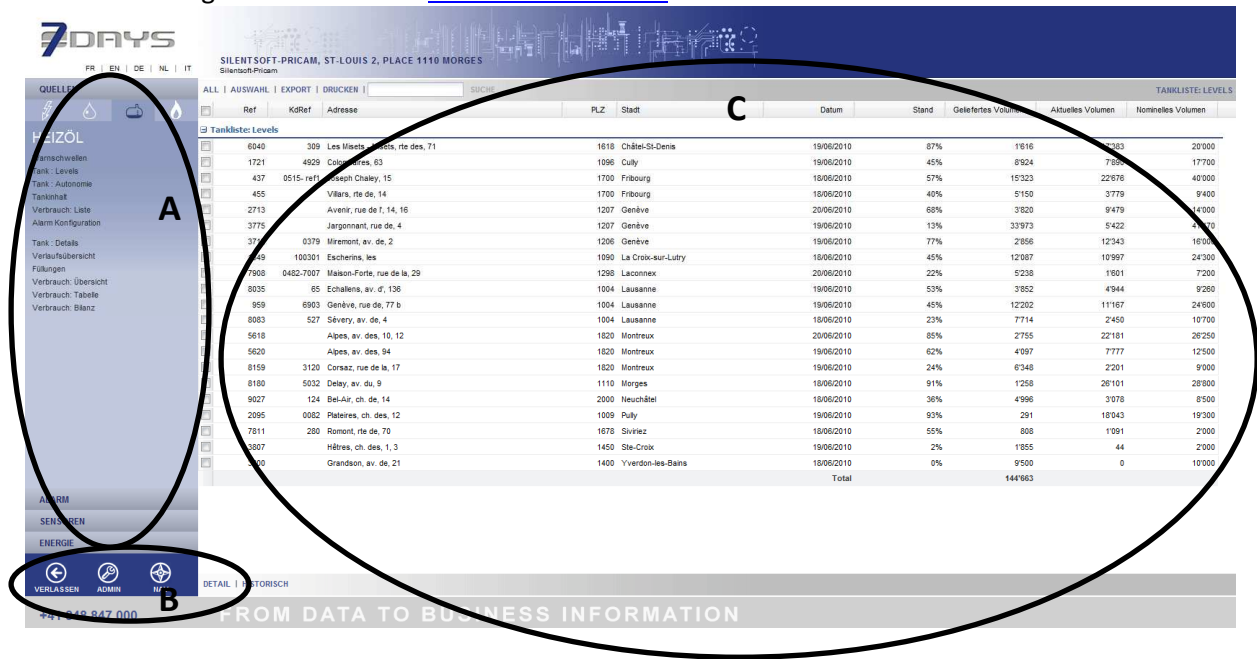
7DAYS

FR | EN | DE | NL | IT

SILENTSOFT-PRICAM, ST-LOUIS 2, PLACE 1110 MORGES
Silentsoft-Pricam

QUELLEN

HEIZÖL
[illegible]rnschwellen
Tank : Levels
Tank : Autonomie
Tankinhalt
Verbrauch: Liste
Alarm Konfiguration

Tank : Details
Verlaufsübersicht
Füllungen
Verbrauch: Übersicht
Verbrauch: Tabelle
Verbrauch: Bilanz

A

ALARM
SENSOREN
ENERGIE

VERLASSEN ADMIN H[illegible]

B

+41 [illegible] 848 847 000

ALL | AUSWAHL | EXPORT | DRUCKEN | SUCHE

TANKLISTE: LEVELS

C

Tankliste: Levels

| Ref | KdRef | Adresse | PLZ | Stadt | Datum | Stand | Geliefertes Volumen | Aktuelles Volumen | Nominelles Volumen |
|---|---|---|---|---|---|---|---|---|---|
| 6040 | 309 | Les Misets - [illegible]sets, rte des, 71 | 1618 | Châtel-St-Denis | 19/06/2010 | 87% | 1'616 | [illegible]7'383 | 20'000 |
| 1721 | 4929 | Colo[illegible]res, 63 | 1096 | Cully | 19/06/2010 | 45% | 8'924 | 7'89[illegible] | 17'700 |
| 437 | 0515- ref1 | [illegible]oseph Chaley, 15 | 1700 | Fribourg | 18/06/2010 | 57% | 15'323 | 22'676 | 40'000 |
| 455 | | Villars, rte de, 14 | 1700 | Fribourg | 18/06/2010 | 40% | 5'150 | 3'779 | 9'400 |
| 2713 | | Avenir, rue de l', 14, 16 | 1207 | Genève | 20/06/2010 | 68% | 3'820 | 9'479 | 14'000 |
| 3775 | | Jargonnant, rue de, 4 | 1207 | Genève | 19/06/2010 | 13% | 33'973 | 5'422 | 4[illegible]70 |
| 37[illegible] | 0379 | Miremont, av. de, 2 | 1206 | Genève | 19/06/2010 | 77% | 2'856 | 12'343 | 16'000 |
| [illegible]49 | 100301 | Escherins, les | 1090 | La Croix-sur-Lutry | 18/06/2010 | 45% | 12'087 | 10'997 | 24'300 |
| 7908 | 0482-7007 | Maison-Forte, rue de la, 29 | 1298 | Laconnex | 20/06/2010 | 22% | 5'238 | 1'601 | 7'200 |
| 8035 | 65 | Echallens, av. d', 136 | 1004 | Lausanne | 18/06/2010 | 53% | 3'852 | 4'944 | 9'260 |
| 959 | 6903 | Genève, rue de, 77 b | 1004 | Lausanne | 19/06/2010 | 45% | 12'202 | 11'167 | 24'600 |
| 8083 | 527 | Sévery, av. de, 4 | 1004 | Lausanne | 18/06/2010 | 23% | 7'714 | 2'450 | 10'700 |
| 5618 | | Alpes, av. des, 10, 12 | 1820 | Montreux | 20/06/2010 | 85% | 2'755 | 22'181 | 26'250 |
| 5620 | | Alpes, av. des, 94 | 1820 | Montreux | 19/06/2010 | 62% | 4'097 | 7'777 | 12'500 |
| 8159 | 3120 | Corsaz, rue de la, 17 | 1820 | Montreux | 19/06/2010 | 24% | 6'348 | 2'201 | 9'000 |
| 8180 | 5032 | Delay, av. du, 9 | 1110 | Morges | 18/06/2010 | 91% | 1'258 | 26'101 | 28'800 |
| 9027 | 124 | Bel-Air, ch. de, 14 | 2000 | Neuchâtel | 18/06/2010 | 36% | 4'996 | 3'078 | 8'500 |
| 2095 | 0082 | Plateires, ch. des, 12 | 1009 | Pully | 19/06/2010 | 93% | 291 | 18'043 | 19'300 |
| 7811 | 280 | Romont, rte de, 70 | 1678 | Siviriez | 18/06/2010 | 55% | 808 | 1'091 | 2'000 |
| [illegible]3807 | | Hêtres, ch. des, 1, 3 | 1450 | Ste-Croix | 19/06/2010 | 2% | 1'855 | 44 | 2'000 |
| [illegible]00 | | Grandson, av. de, 21 | 1400 | Yverdon-les-Bains | 18/06/2010 | 0% | 9'500 | 0 | 10'000 |
| | | | | | Total | | 144'663 | | |

DETAIL | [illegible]ISTORISCH

FROM DATA TO BUS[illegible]S INFORMATION